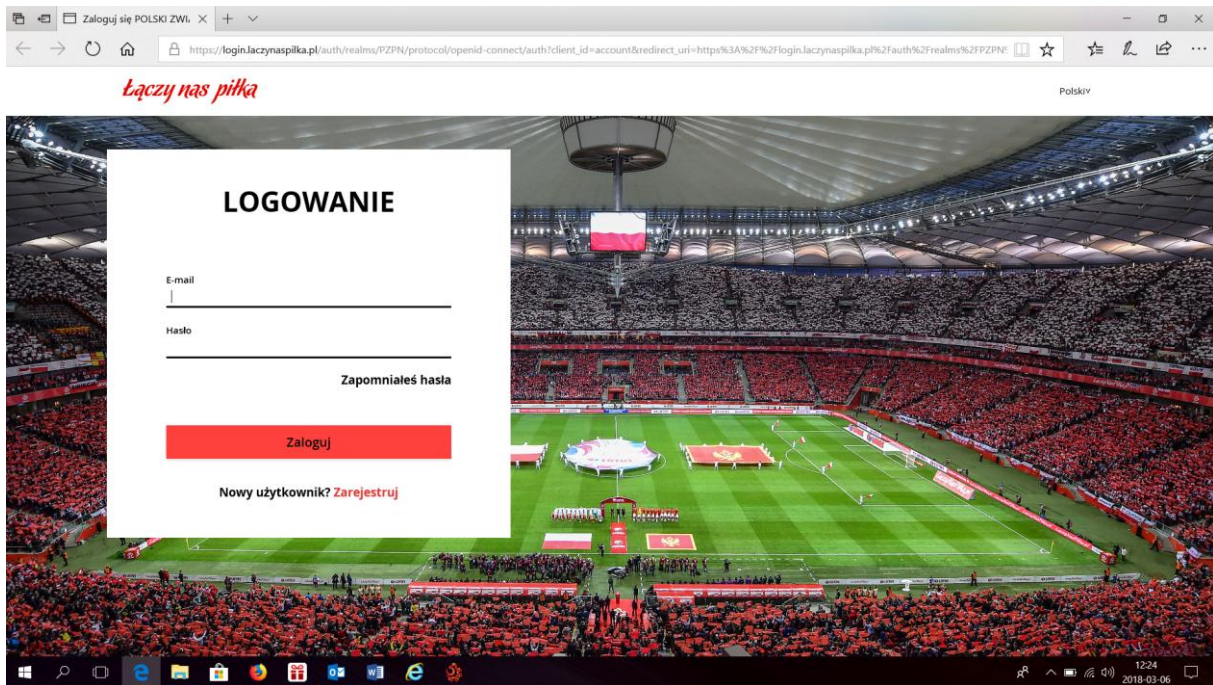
Zaloguj się POLSKI ZWI

https://login.laczynaspilka.pl/auth/realms/PZPN/protocol/openid-connect/auth?client_id=account&redirect_uri=https%3A%2F%2Flogin.laczynaspilka.pl%2Fauth%2Frealms%2FPZPN%

Łączy nas piłka

Polski

LOGOWANIE

E-mail

Hasło

Zapomniałeś hasła

Zaloguj

Nowy użytkownik? Zarejestruj

12:24
2018-03-06